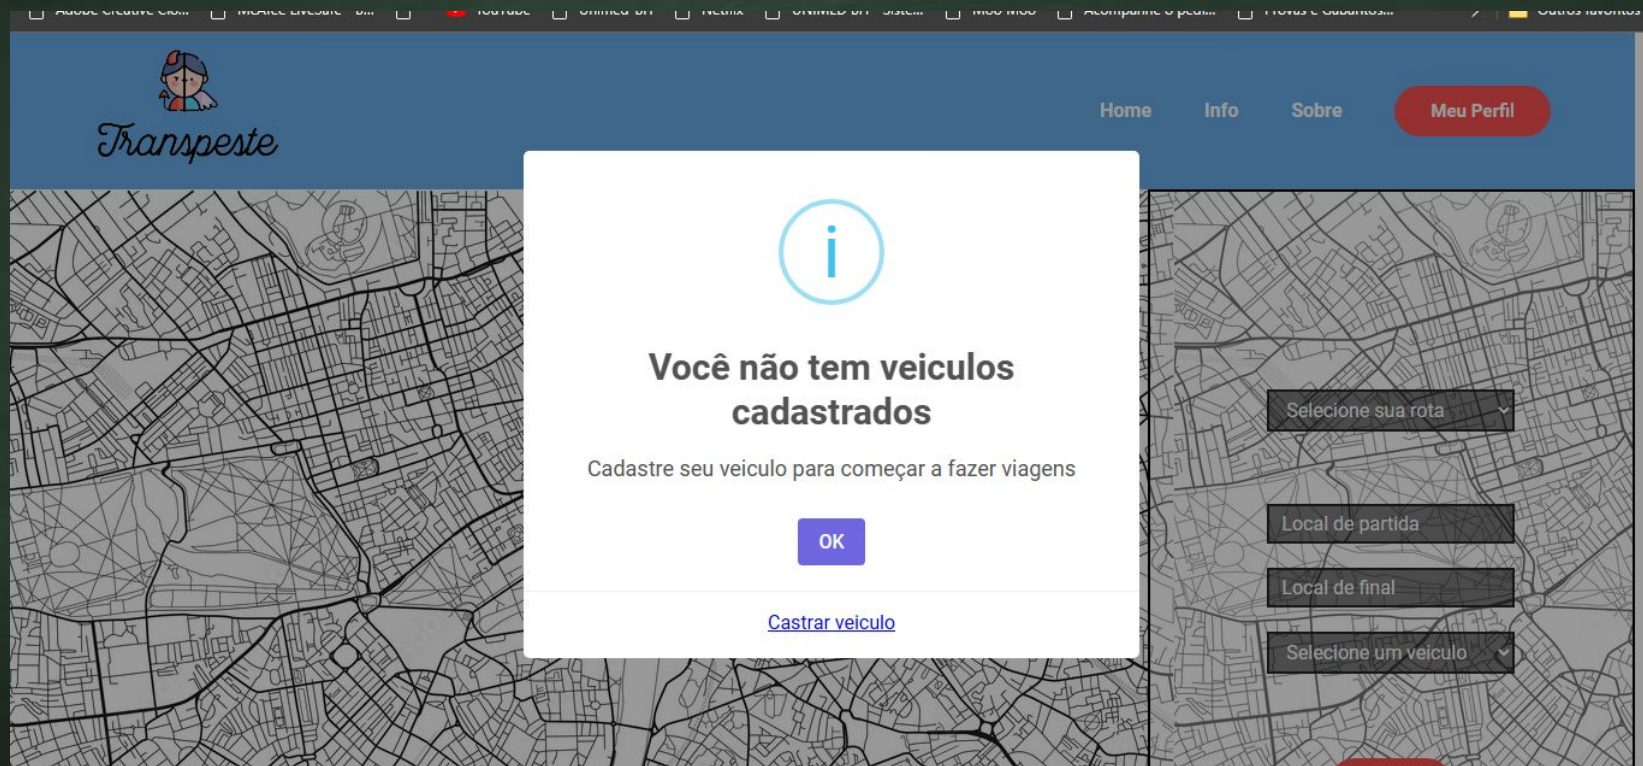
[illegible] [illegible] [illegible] YouTube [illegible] Netflix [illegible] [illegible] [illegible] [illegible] Outros favoritos

Transpeste

Home Info Sobre Meu Perfil

i

Você não tem veiculos cadastrados

Cadastre seu veiculo para começar a fazer viagens

OK

Castrar veiculo

Selecione sua rota

Local de partida

Local de final

Selecione um veiculo